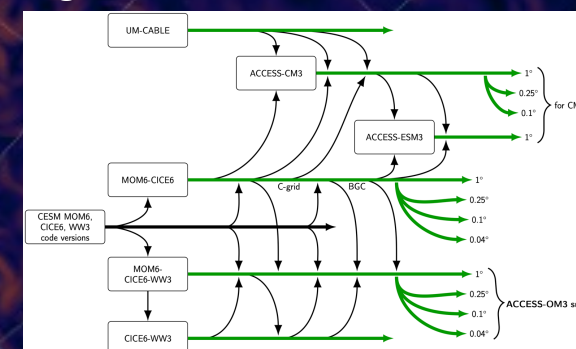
UM-CABLE

ACCESS-CM3

1°

0.25°

0.1°

for CM

ACCESS-ESM3

1°

MOM6-CICE6

C-grid

BGC

1°

0.25°

0.1°

0.04°

CESM MOM6, CICE6, WW3 code versions

MOM6-CICE6-WW3

1°

0.25°

0.1°

0.04°

ACCESS-OM3 su

CICE6-WW3